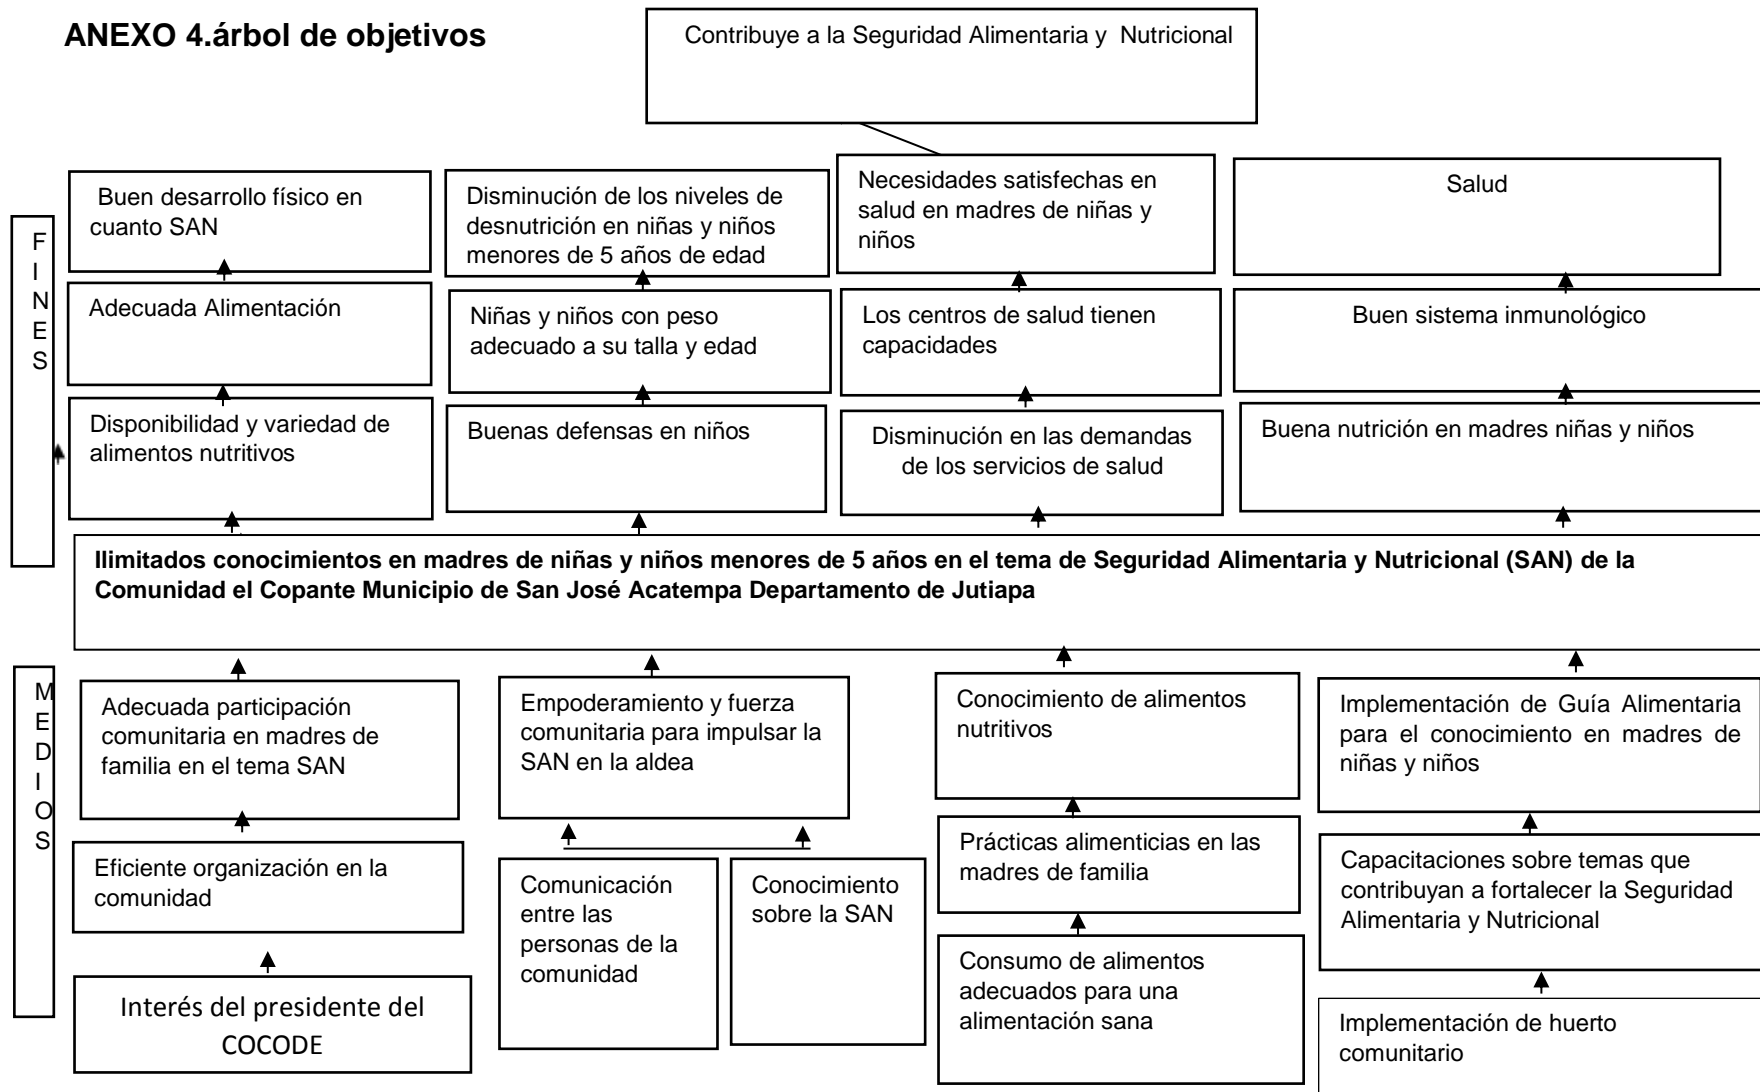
ANEXO 4.árbol de objetivos

Contribuye a la Seguridad Alimentaria y Nutricional

FINES

Buen desarrollo físico en cuanto SAN

Disminución de los niveles de desnutrición en niñas y niños menores de 5 años de edad

Necesidades satisfechas en salud en madres de niñas y niños

Salud

Adecuada Alimentación

Niñas y niños con peso adecuado a su talla y edad

Los centros de salud tienen capacidades

Buen sistema inmunológico

Disponibilidad y variedad de alimentos nutritivos

Buenas defensas en niños

Disminución en las demandas de los servicios de salud

Buena nutrición en madres niñas y niños

Ilimitados conocimientos en madres de niñas y niños menores de 5 años en el tema de Seguridad Alimentaria y Nutricional (SAN) de la Comunidad el Copante Municipio de San José Acatempa Departamento de Jutiapa

MEDIOS

Adecuada participación comunitaria en madres de familia en el tema SAN

Empoderamiento y fuerza comunitaria para impulsar la SAN en la aldea

Conocimiento de alimentos nutritivos

Implementación de Guía Alimentaria para el conocimiento en madres de niñas y niños

Eficiente organización en la comunidad

Comunicación entre las personas de la comunidad

Conocimiento sobre la SAN

Prácticas alimenticias en las madres de familia

Capacitaciones sobre temas que contribuyan a fortalecer la Seguridad Alimentaria y Nutricional

Interés del presidente del COCODE

Consumo de alimentos adecuados para una alimentación sana

Implementación de huerto comunitario